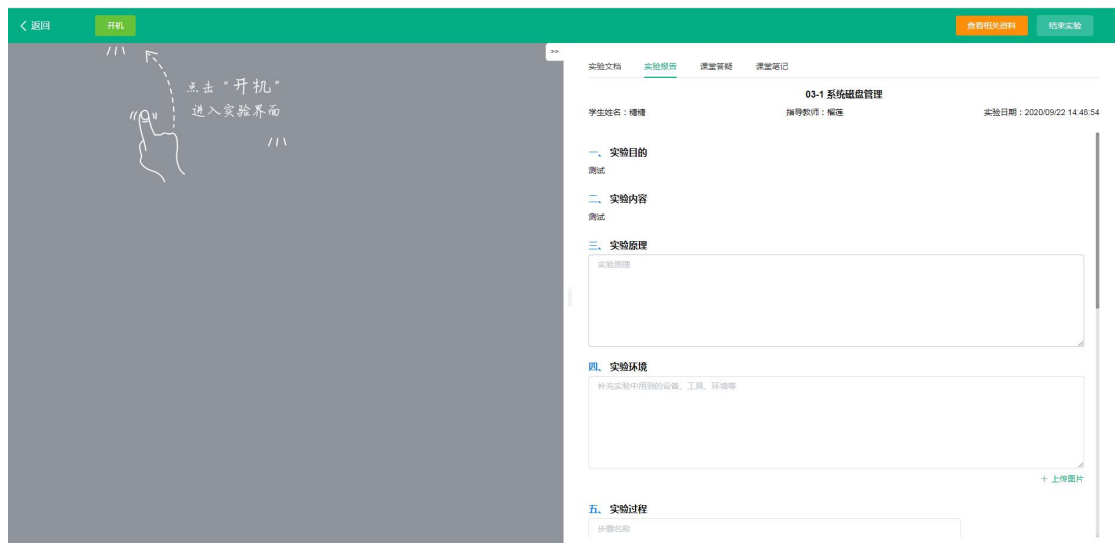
< 返回
开机
查看相关资料
结束实验

点击"开机"
进入实验界面

>>

实验文档
实验报告
课堂答疑
课堂笔记

03-1 系统磁盘管理

学生姓名：糖糖
指导教师：榴莲
实验日期：2020/09/22 14:48:54

一、实验目的
测试

二、实验内容
测试

三、实验原理
实验原理

四、实验环境
补充实验中用到的设备、工具、环境等

+ 上传图片

五、实验过程
步骤名称